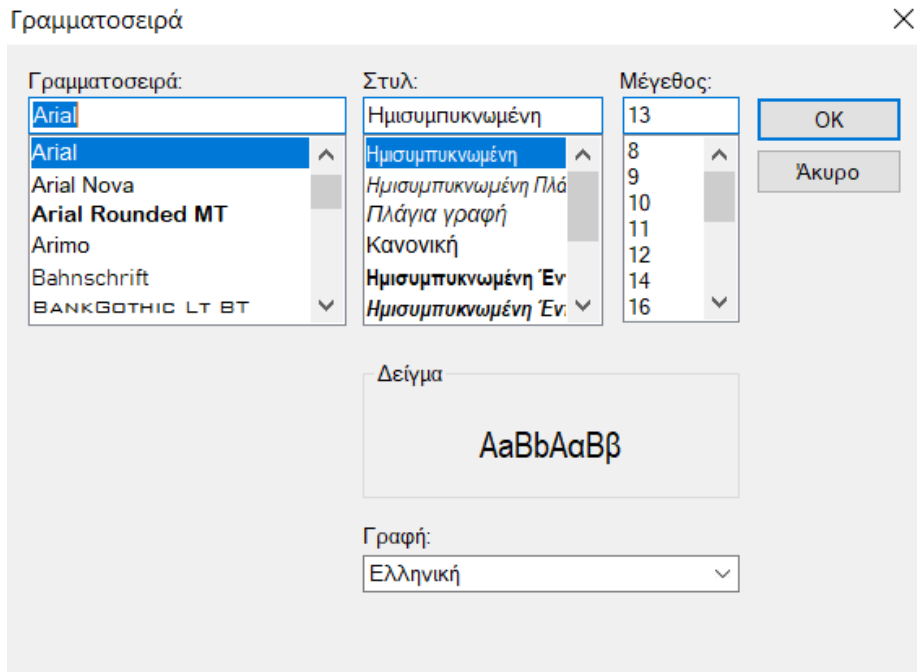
Γραμματοσειρά

Γραμματοσειρά:
Arial
Arial
Arial Nova
Arial Rounded MT
Arimo
Bahnschrift
BANKGOTHIC LT BT

Στυλ:
Ημισυμπυκνωμένη
Ημισυμπυκνωμένη
Ημισυμπυκνωμένη Πλά
Πλάγια γραφή
Κανονική
Ημισυμπυκνωμένη Έν
Ημισυμπυκνωμένη Έν

Μέγεθος:
13
8
9
10
11
12
14
16

OK
Άκυρο

Δείγμα
AaBbAαBβ

Γραφή:
Ελληνική